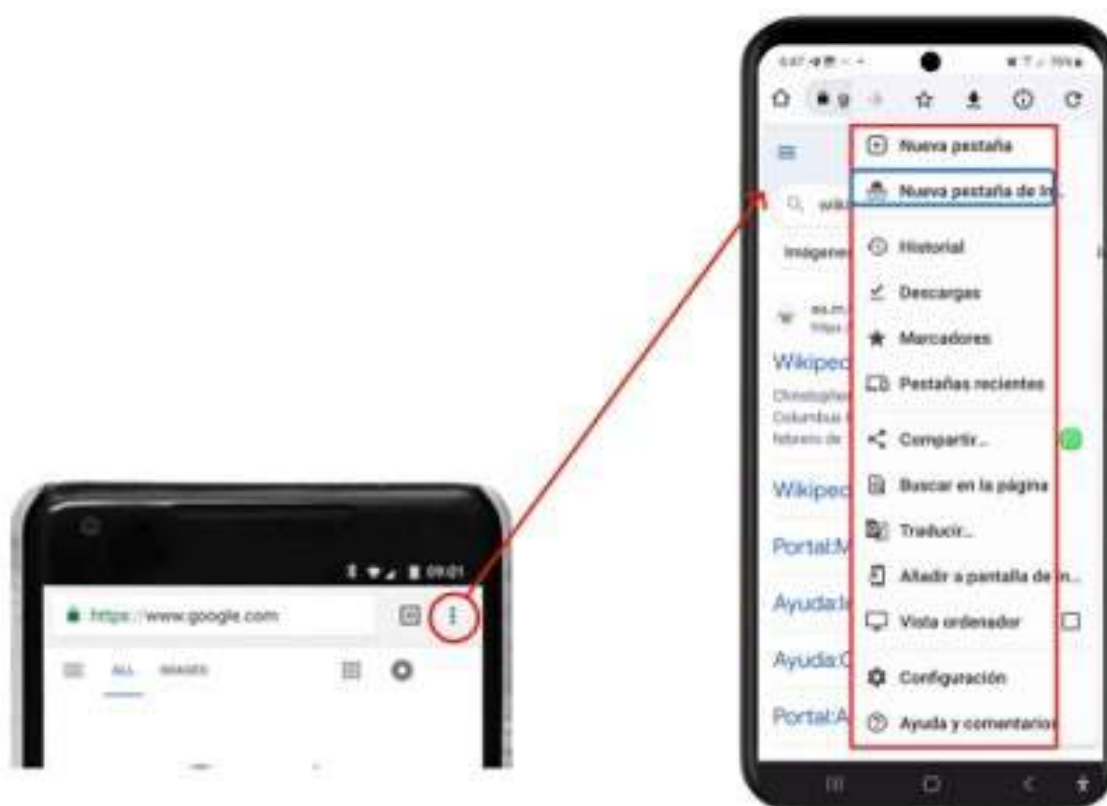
09:01

https://www.google.com

ALL IMAGES

Nueva pestaña

Nueva pestaña de In...

Historial

Descargas

Marcadores

Pestañas recientes

Compartir...

Buscar en la página

Traducir...

Añadir a pantalla de in...

Vista ordenador

Configuración

Ayuda y comentarios

Imágenes

Wikipec

Wikipec

Portal:M

Ayuda:I

Ayuda:C

Portal:A